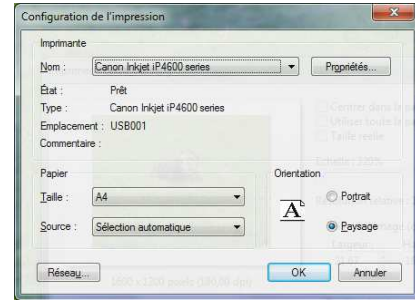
Configuration de l'impression

Imprimante

Nom : Canon Inkjet iP4600 series

Propriétés...

État : Prêt

Type : Canon Inkjet iP4600 series

Emplacement : USB001

Commentaire :

Papier

Taille : A4

Source : Sélection automatique

Orientation

Portrait

Paysage

Réseau...

OK

Annuler